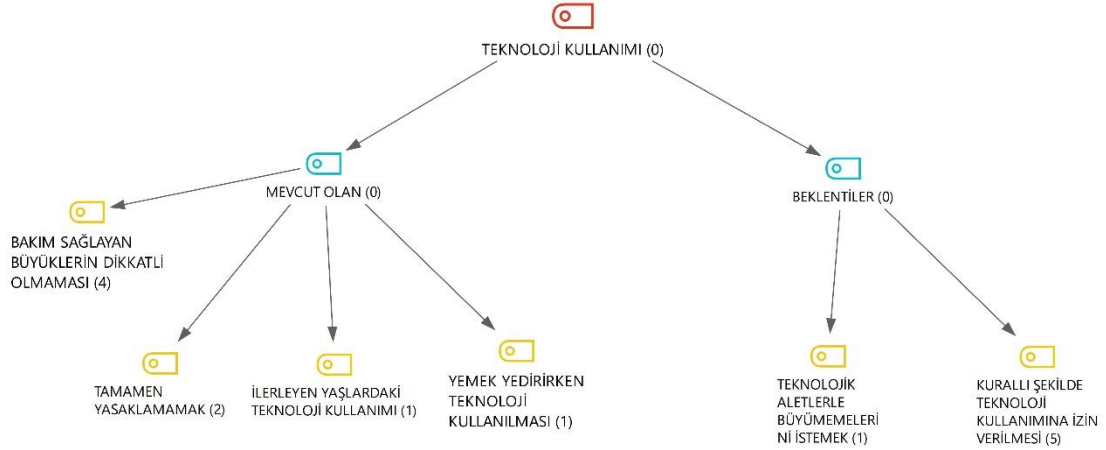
TEKNOLOJİ KULLANIMI (0)

MEVCUT OLAN (0)

BEKLENTİLER (0)

BAKIM SAĞLAYAN BÜYÜKLERİN DİKKATLİ OLMAMASI (4)

TAMAMEN YASAKLAMAMAK (2)

İLERLEYEN YAŞLARDAKİ TEKNOLOJİ KULLANIMI (1)

YEMEK YEDİRİRKEN TEKNOLOJİ KULLANILMASI (1)

TEKNOLOJİK ALETLERLE BÜYÜMEMELERİ Nİ İSTEMEK (1)

KURALLI ŞEKİLDE TEKNOLOJİ KULLANIMINA İZİN VERİLMESİ (5)